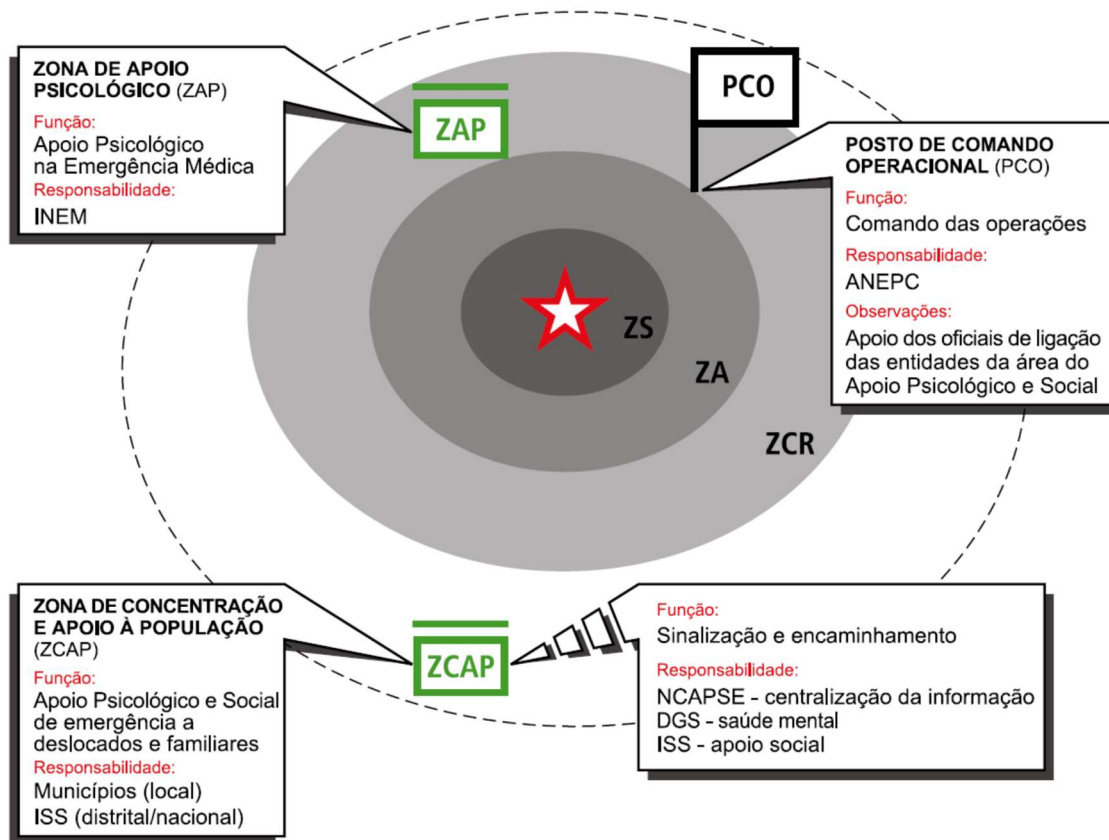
ZONA DE APOIO PSICOLÓGICO (ZAP)
Função:
Apoio Psicológico na Emergência Médica
Responsabilidade:
INEM

ZAP

PCO

POSTO DE COMANDO OPERACIONAL (PCO)
Função:
Comando das operações
Responsabilidade:
ANEPC
Observações:
Apoio dos oficiais de ligação das entidades da área do Apoio Psicológico e Social

ZS

ZA

ZCR

ZONA DE CONCENTRAÇÃO E APOIO À POPULAÇÃO (ZCAP)
Função:
Apoio Psicológico e Social de emergência a deslocados e familiares
Responsabilidade:
Municípios (local)
ISS (distrital/nacional)

ZCAP

Função:
Sinalização e encaminhamento
Responsabilidade:
NCAPSE - centralização da informação
DGS - saúde mental
ISS - apoio social